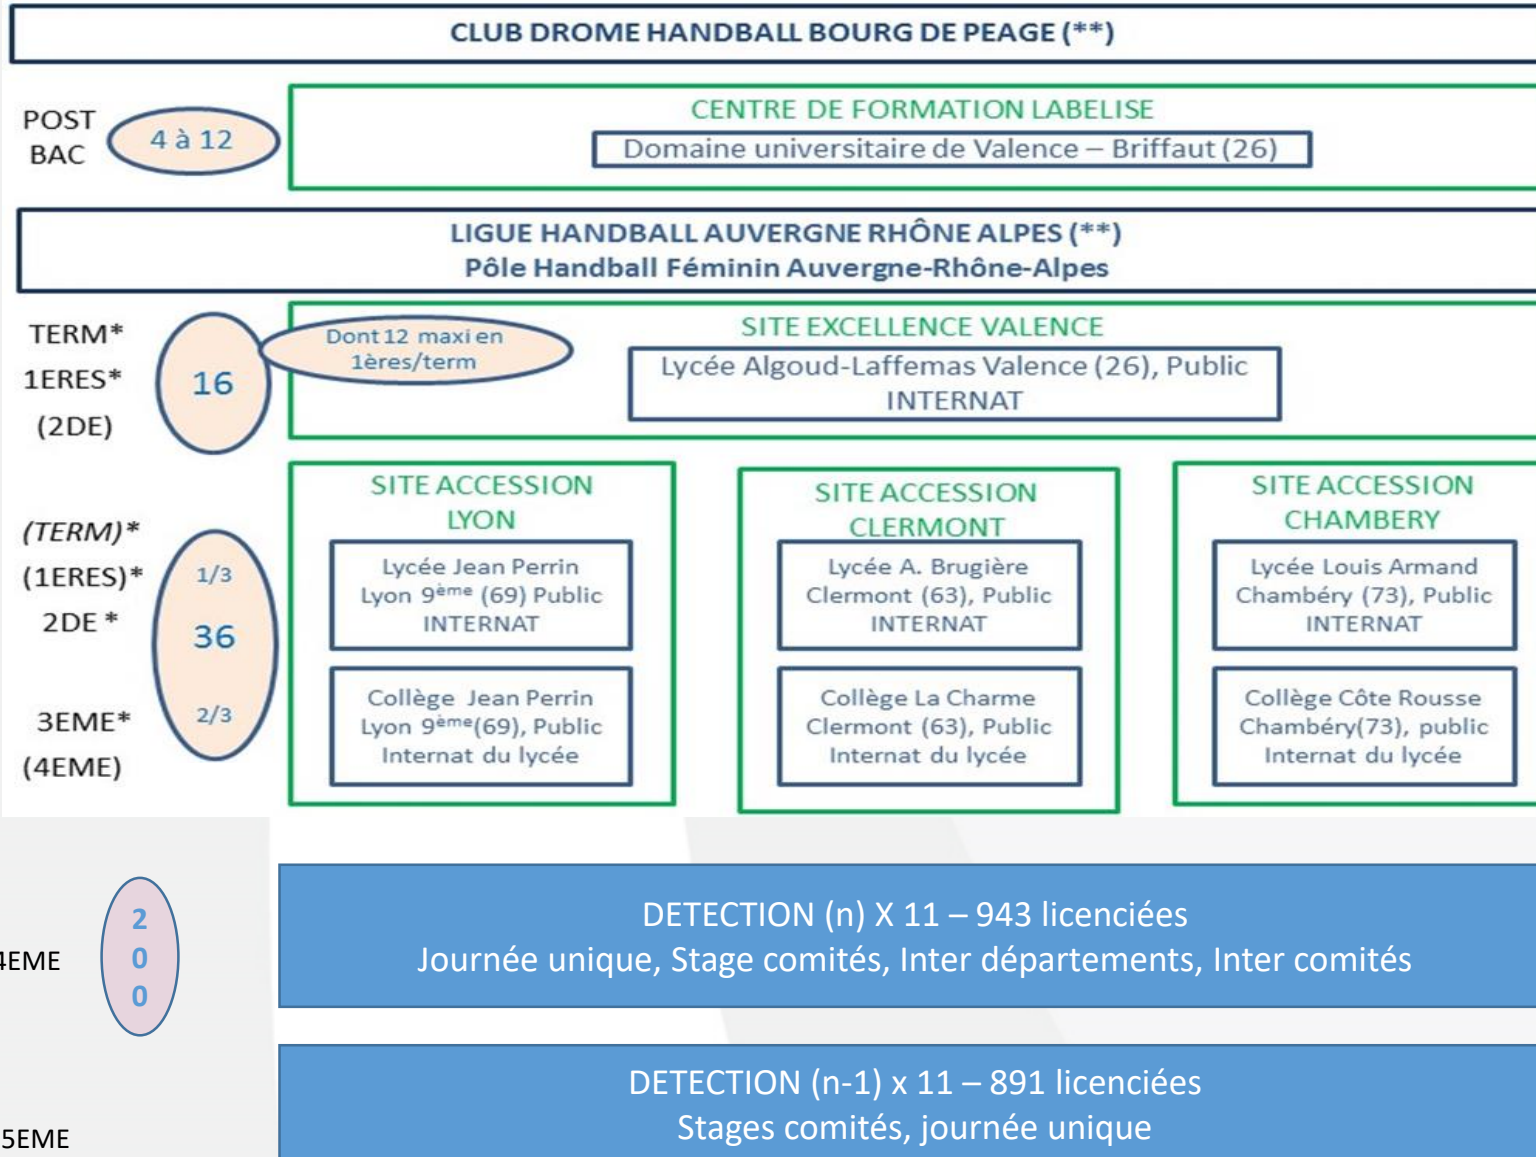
CLUB DROME HANDBALL BOURG DE PEAGE (**)

POST BAC

4 à 12

CENTRE DE FORMATION LABELISE

Domaine universitaire de Valence – Briffaut (26)

LIGUE HANDBALL AUVERGNE RHÔNE ALPES (**)
Pôle Handball Féminin Auvergne-Rhône-Alpes

TERM*
1ERES*
(2DE)

16

Dont 12 maxi en 1ères/term

SITE EXCELLENCE VALENCE

Lycée Algoud-Laffemas Valence (26), Public INTERNAT

(TERM)*
(1ERES)*
2DE *

3EME*
(4EME)

1/3

36

2/3

SITE ACCESSION LYON

Lycée Jean Perrin Lyon $9^{ème}$ (69) Public INTERNAT

Collège Jean Perrin Lyon $9^{ème}$(69), Public Internat du lycée

SITE ACCESSION CLERMONT

Lycée A. Brugière Clermont (63), Public INTERNAT

Collège La Charme Clermont (63), Public Internat du lycée

SITE ACCESSION CHAMBERY

Lycée Louis Armand Chambéry (73), Public INTERNAT

Collège Côte Rousse Chambéry(73), public Internat du lycée

4EME

2
0
0

DETECTION (n) X 11 – 943 licenciées
Journée unique, Stage comités, Inter départements, Inter comités

5EME

DETECTION (n-1) x 11 – 891 licenciées
Stages comités, journée unique